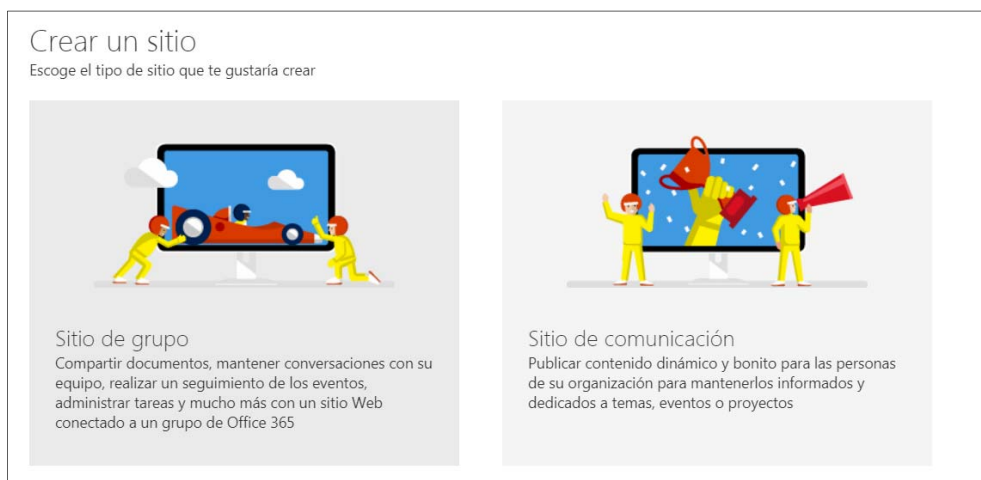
Crear un sitio
Escoge el tipo de sitio que te gustaría crear

Sitio de grupo
Compartir documentos, mantener conversaciones con su equipo, realizar un seguimiento de los eventos, administrar tareas y mucho más con un sitio Web conectado a un grupo de Office 365

Sitio de comunicación
Publicar contenido dinámico y bonito para las personas de su organización para mantenerlos informados y dedicados a temas, eventos o proyectos